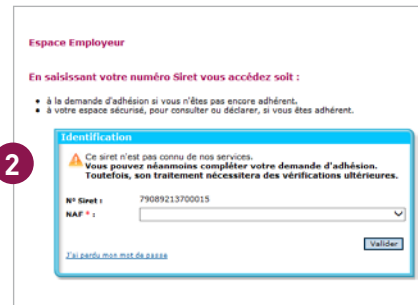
Espace Employeur

En saisissant votre numéro Siret vous accédez soit :

• à la demande d'adhésion si vous n'êtes pas encore adhérent.
• à votre espace sécurisé, pour consulter ou déclarer, si vous êtes adhérent.

2

Identification

Ce siret n'est pas connu de nos services.
Vous pouvez néanmoins compléter votre demande d'adhésion.
Toutefois, son traitement nécessitera des vérifications ultérieures.

N° Siret : 79089213700015
NAF * :

Valider

J'ai perdu mon mot de passe